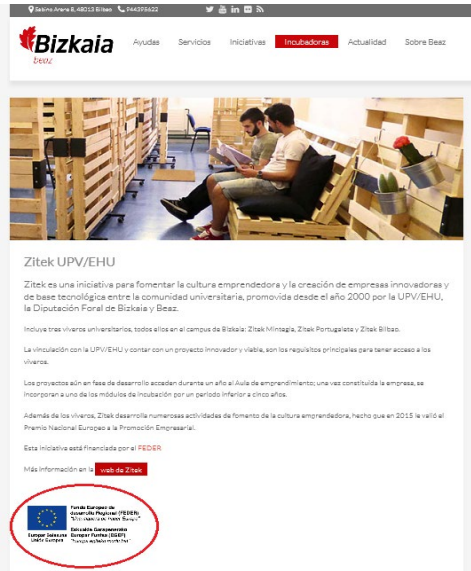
Sabino Arana 8, 48013 Bilbao 944395622

Bizkaia
beaz

Ayudas Servicios Iniciativas Incubadoras Actualidad Sobre Beaz

Zitek UPV/EHU

Zitek es una iniciativa para fomentar la cultura emprendedora y la creación de empresas innovadoras y de base tecnológica entre la comunidad universitaria, promovida desde el año 2000 por la UPV/EHU, la Diputación Foral de Bizkaia y Beaz.

Incluye tres viveros universitarios, todos ellos en el campus de Bizkaia: Zitek Mintegia, Zitek Portugalete y Zitek Bilbao.

La vinculación con la UPV/EHU y contar con un proyecto innovador y viable, son los requisitos principales para tener acceso a los viveros.

Los proyectos aún en fase de desarrollo acceden durante un año al Aula de emprendimiento; una vez constituida la empresa, se incorporan a uno de los módulos de incubación por un periodo inferior a cinco años.

Además de los viveros, Zitek desarrolla numerosas actividades de fomento de la cultura emprendedora, hecho que en 2015 le valió el Premio Nacional Europeo a la Promoción Empresarial.

Esta iniciativa está financiada por el FEDER

Más información en la web de Zitek

Europar Batasuna
Unión Europea

Fondo Europeo de desarrollo Regional (FEDER)
"Una manera de hacer Europa"
Eskualde Garapenerako Europar Funtsa (EGEF)
"Europa egiteko modu bat"